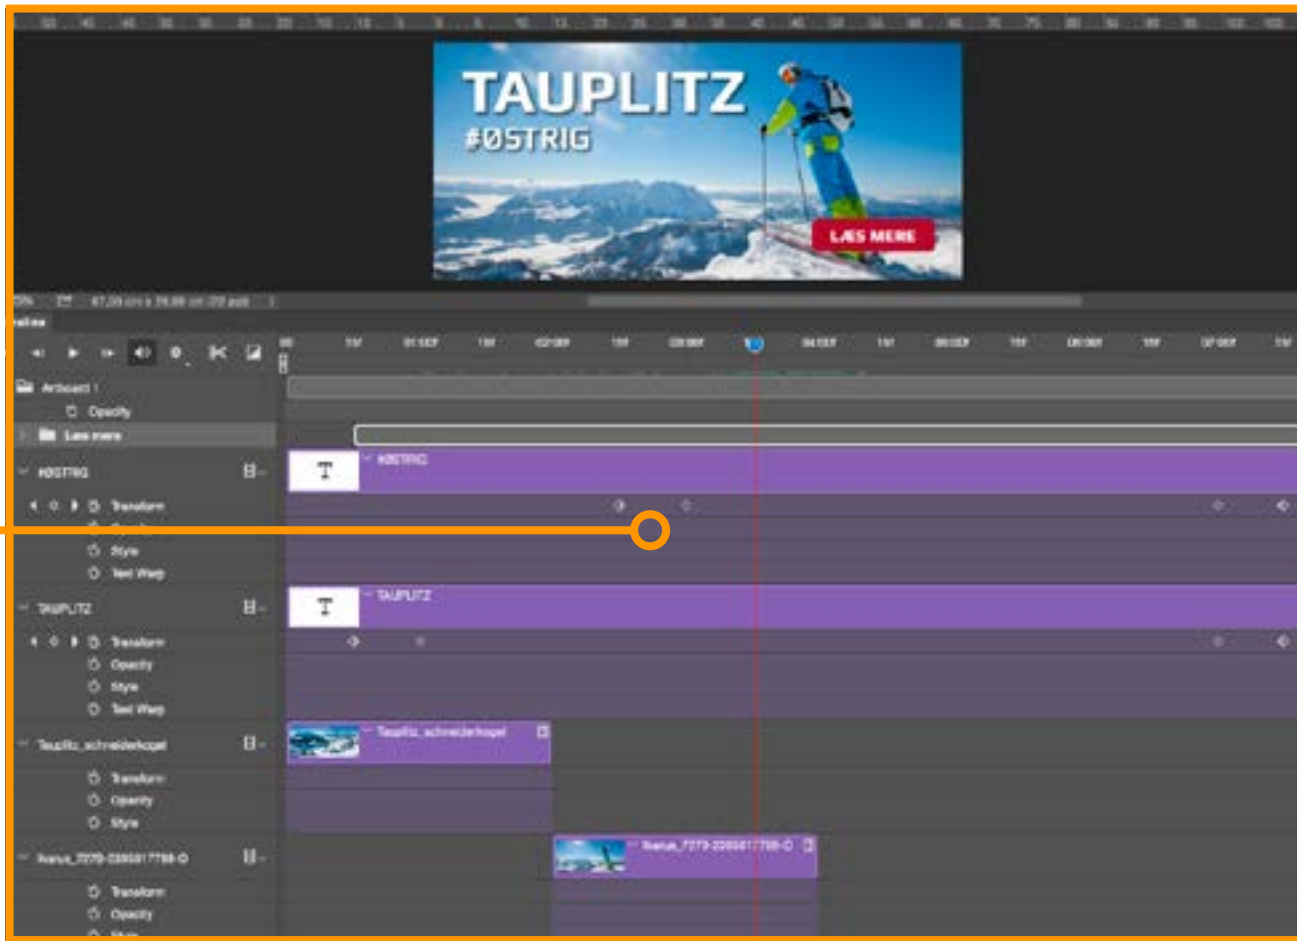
TAUPLITZ
#ØSTRIG
LÆS MERE

Artboard 1
Opacity
Læs mere
#ØSTRIG
Transform
Style
Text Warp
#ØSTRIG
TAUPLITZ
Transform
Opacity
Style
Text Warp
TAUPLITZ
Tauplitz_schneiderkogel
Transform
Opacity
Style
Tauplitz_schneiderkogel
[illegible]
Transform
Opacity
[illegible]